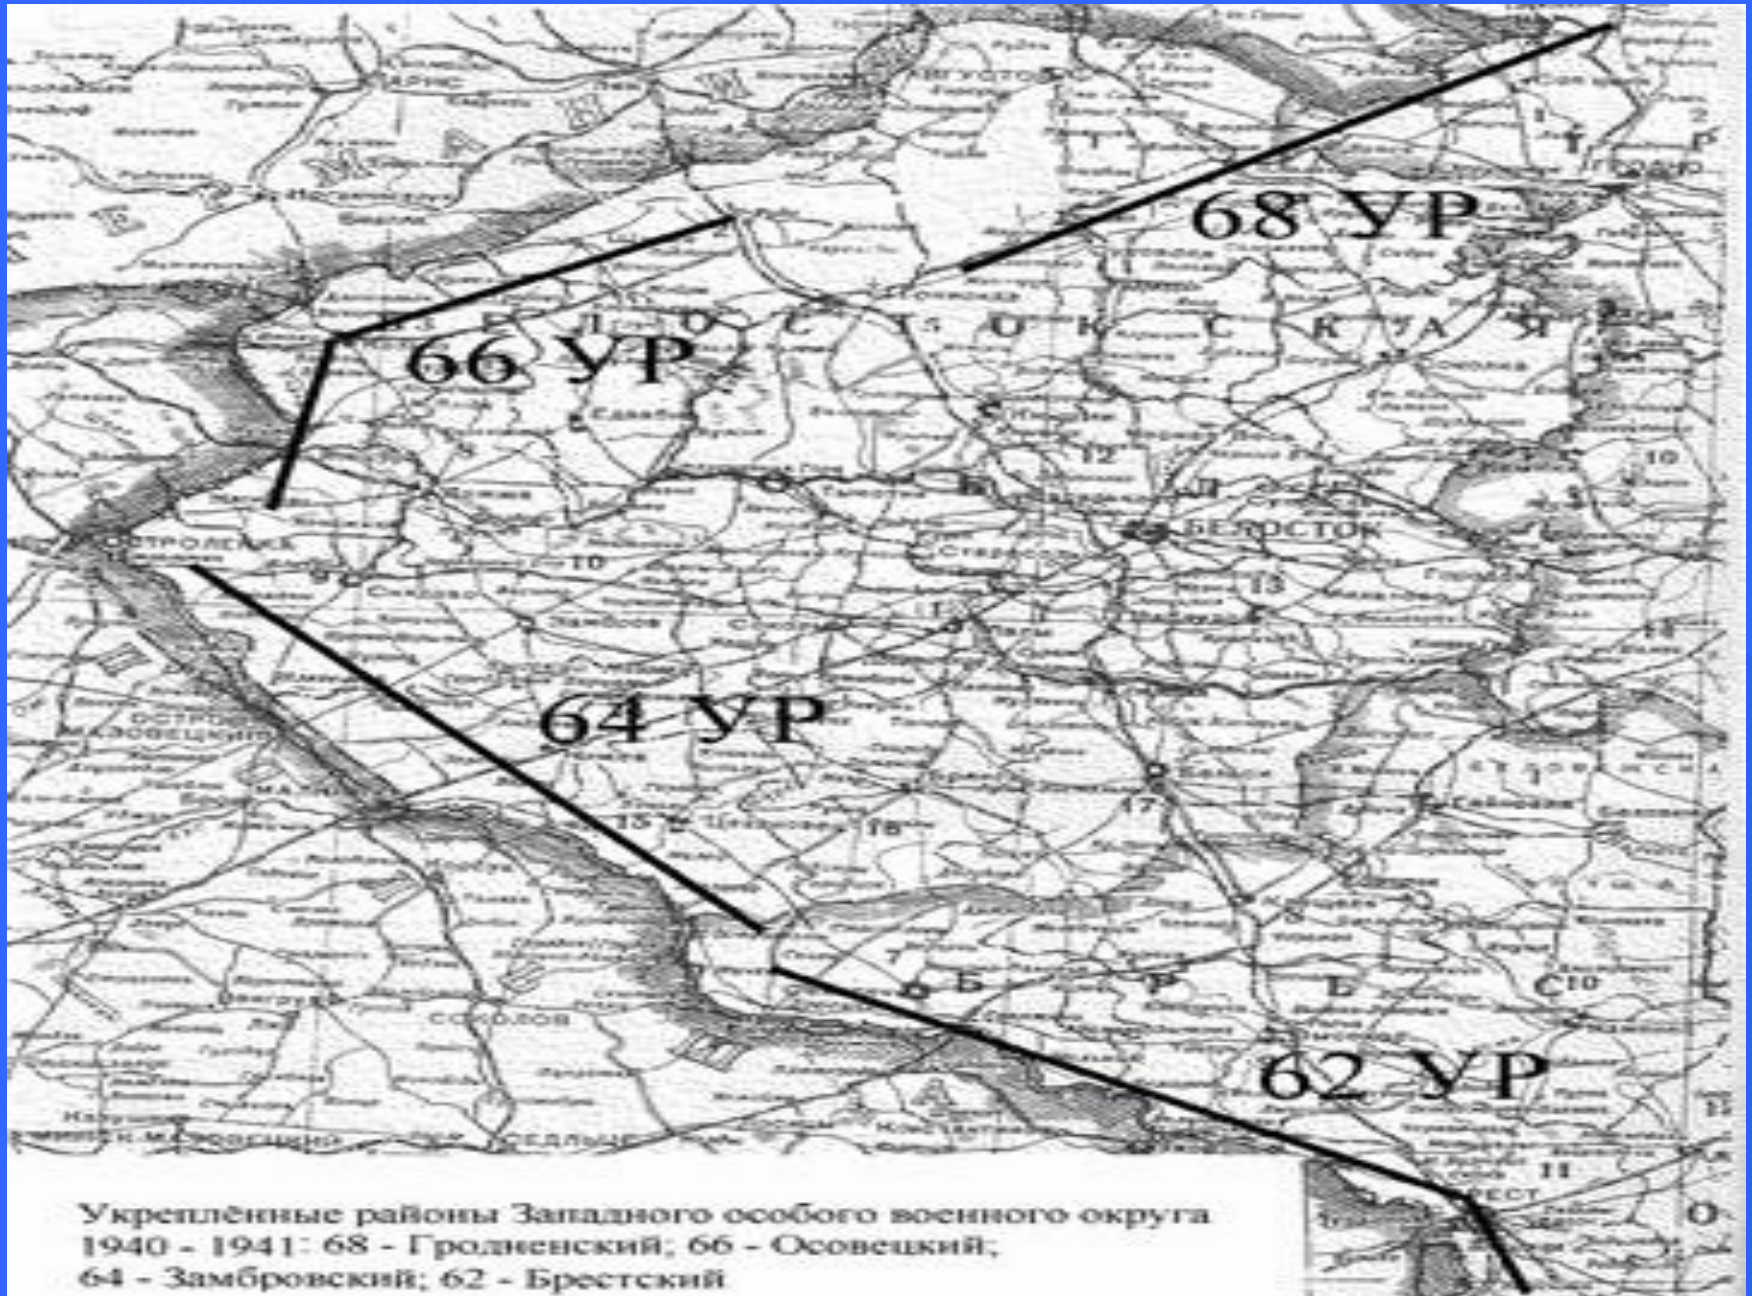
68 УР

66 УР

64 УР

62 УР

АВГУСТОВ

Б Е Л О С Т О К С К А Я

БЕЛОСТОК

ОСТРОЛЕНКА

ОСТРОВ МАЗОВЕЦКИЙ

СОКОЛОВ

СЕДЛЬЦЕ

БРЕСТ

Б Р Е С

Укреплённые районы Западного особого военного округа 1940 - 1941: 68 - Гродненский; 66 - Осовецкий; 64 - Замбровский; 62 - Брестский